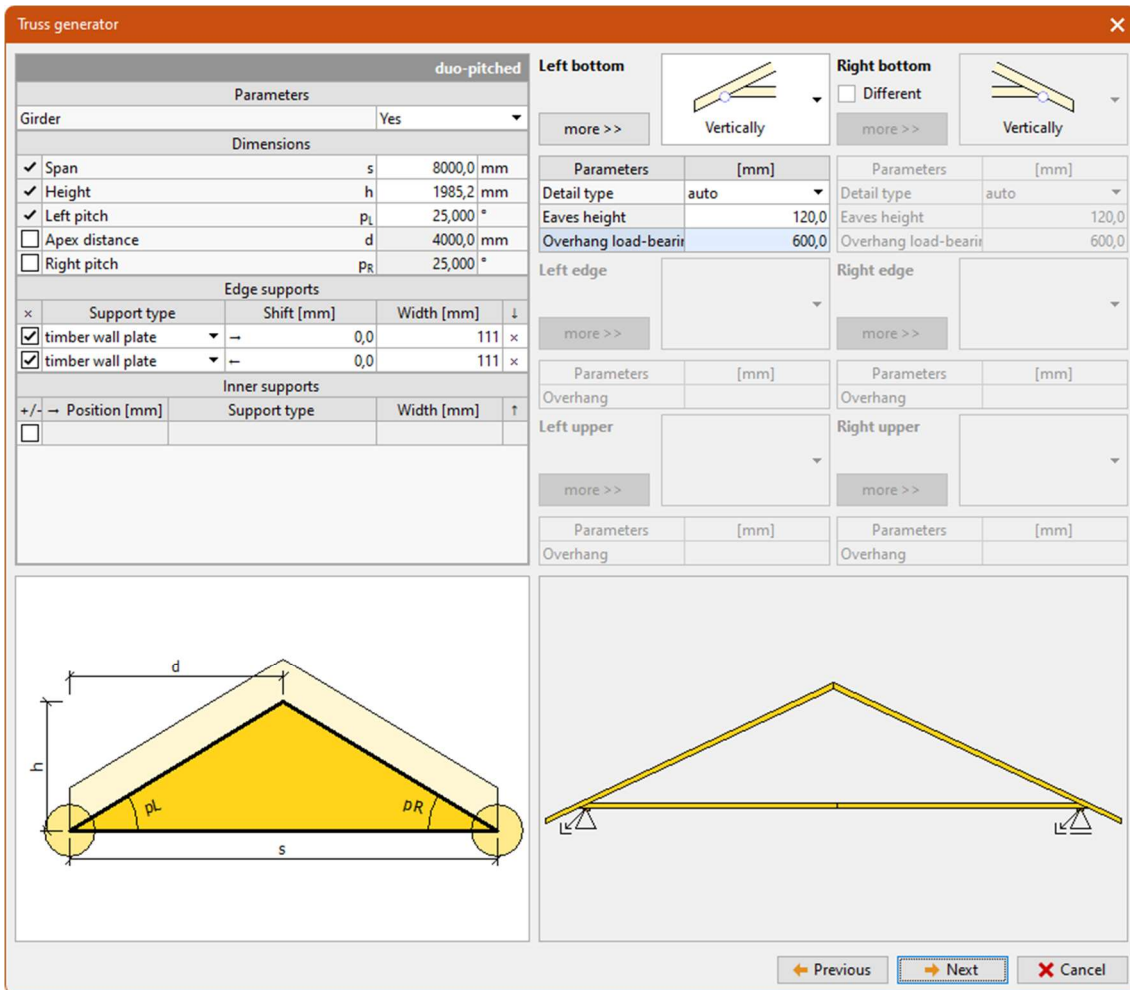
Truss generator

duo-pitched

| Parameters | | | |
|---|---|---|---|
| Girder | | Yes | |
| Dimensions | | | |
| ✓ Span | s | 8000,0 | mm |
| ✓ Height | h | 1985,2 | mm |
| ✓ Left pitch | $p_L$ | 25,000 | ° |
| Apex distance | d | 4000,0 | mm |
| Right pitch | $p_R$ | 25,000 | ° |

Edge supports

| × | Support type | Shift [mm] | Width [mm] | ↓ |
|---|---|---|---|---|
| ☑ | timber wall plate | → 0,0 | 111 | × |
| ☑ | timber wall plate | ← 0,0 | 111 | × |

Inner supports

| +/- | → Position [mm] | Support type | Width [mm] | ↑ |
|---|---|---|---|---|
| ☐ | | | | |

Left bottom
more >>
Vertically

Right bottom
Different
more >>
Vertically

| Parameters | [mm] |
|---|---|
| Detail type | auto |
| Eaves height | 120,0 |
| Overhang load-bearii | 600,0 |

| Parameters | [mm] |
|---|---|
| Detail type | auto |
| Eaves height | 120,0 |
| Overhang load-bearii | 600,0 |

Left edge
more >>

Right edge
more >>

| Parameters | [mm] |
|---|---|
| Overhang | |

| Parameters | [mm] |
|---|---|
| Overhang | |

Left upper
more >>

Right upper
more >>

| Parameters | [mm] |
|---|---|
| Overhang | |

| Parameters | [mm] |
|---|---|
| Overhang | |

d
h
pL
pR
s

Previous
Next
Cancel